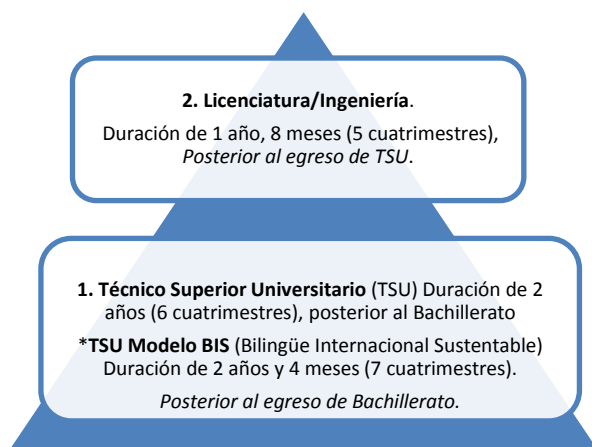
**2. Licenciatura/Ingeniería**.

Duración de 1 año, 8 meses (5 cuatrimestres), *Posterior al egreso de TSU*.

**1. Técnico Superior Universitario** (TSU) Duración de 2 años (6 cuatrimestres), posterior al Bachillerato

\***TSU Modelo BIS** (Bilingüe Internacional Sustentable) Duración de 2 años y 4 meses (7 cuatrimestres).

*Posterior al egreso de Bachillerato.*